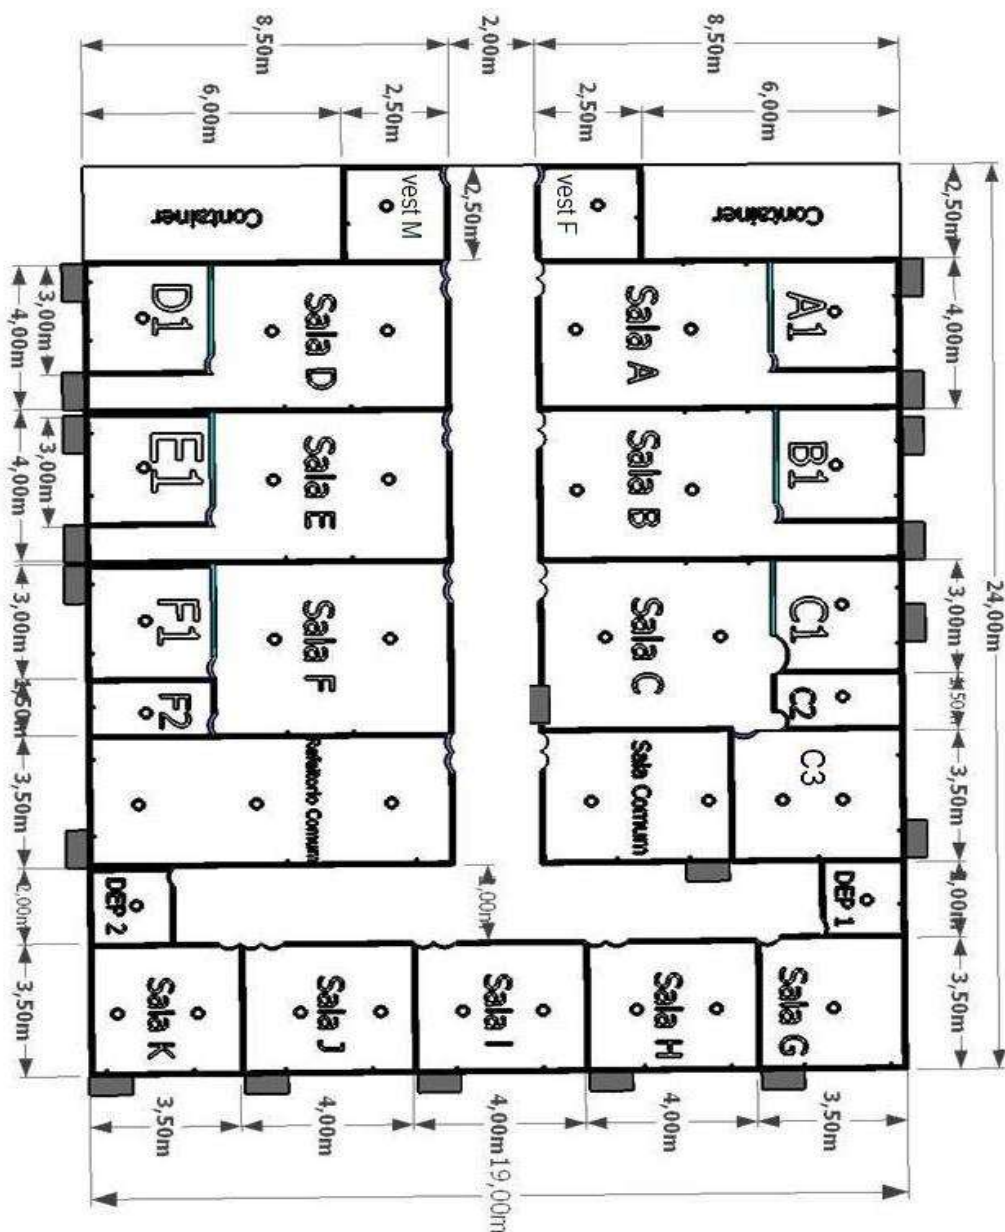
8,50m
2,00m
8,50m
6,00m
2,50m
2,50m
6,00m
Container
vest M
2,50m
vest F
Container
2,50m
3,00m
4,00m
D1
Sala D
Sala A
A1
4,00m
3,00m
4,00m
E1
Sala E
Sala B
B1
24,00m
3,00m
F1
Sala F
Sala C
C1
3,00m
1,50m
F2
C2
1,50m
3,50m
Refeitorio Comum
Sala Comum
C3
3,50m
2,00m
DEP 2
2,00m
DEP 1
1,00m
3,50m
Sala K
Sala J
Sala I
Sala H
Sala G
3,50m
3,50m
4,00m
4,00m 19,00m
4,00m
3,50m